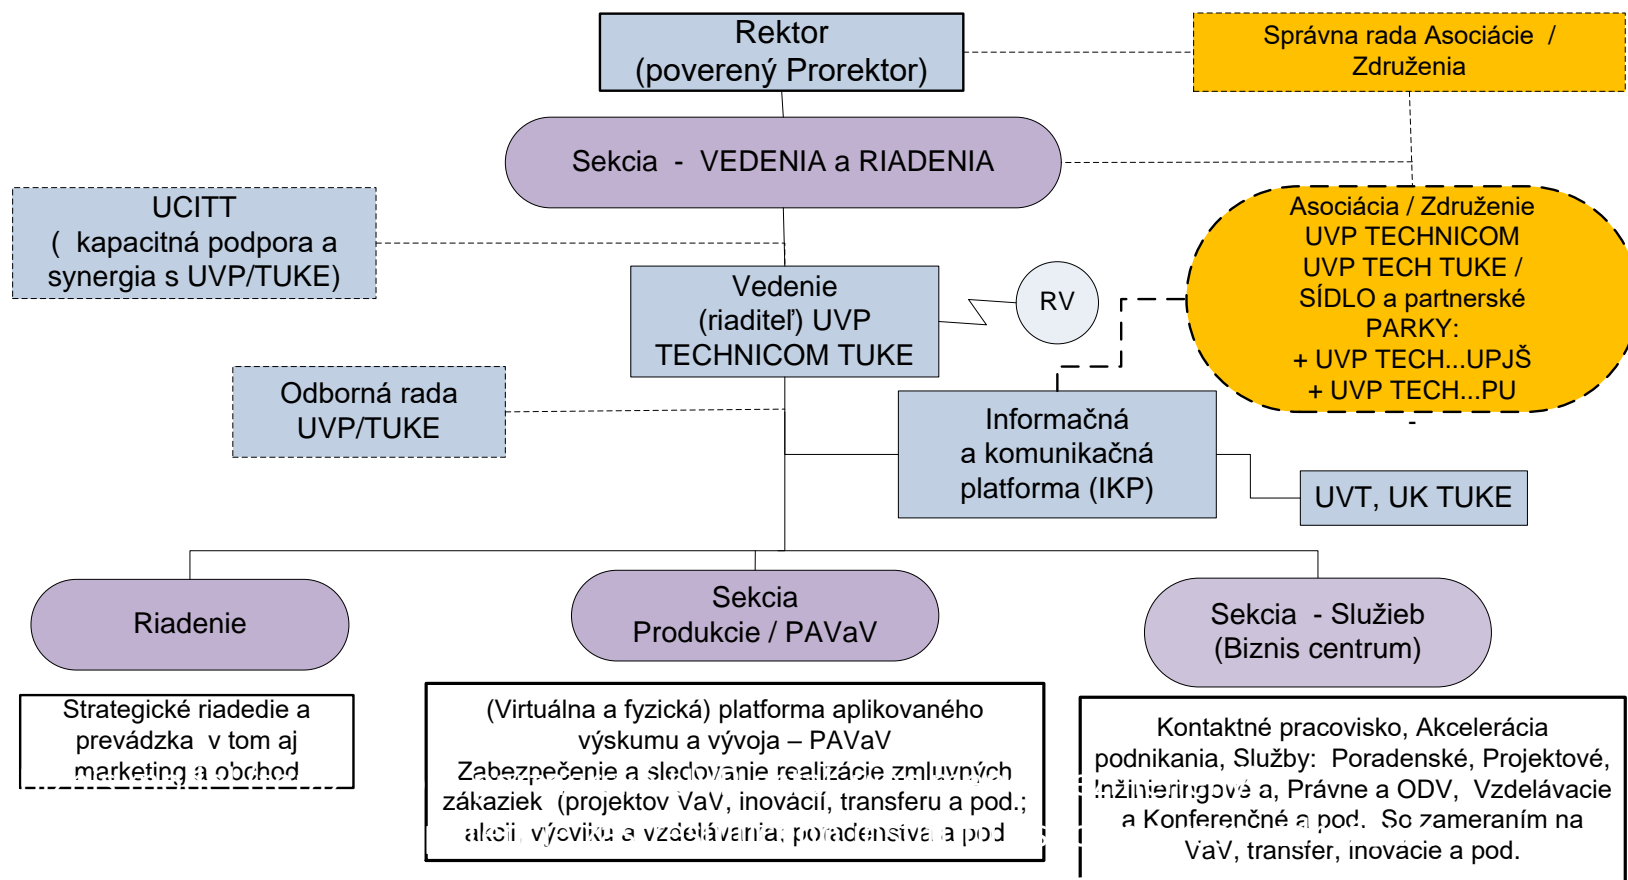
Rektor
(poverený Prorektor)

Správna rada Asociácie / Združenia

Sekcia - VEDENIA a RIADENIA

UCITT
( kapacitná podpora a synergia s UVP/TUKE)

Asociácia / Združenie
UVP TECHNICOM
UVP TECH TUKE /
SÍDLO a partnerské PARKY:
+ UVP TECH...UPJŠ
+ UVP TECH...PU

Vedenie
(riaditeľ) UVP
TECHNICOM TUKE

RV

Odborná rada
UVP/TUKE

Informačná
a komunikačná
platforma (IKP)

UVT, UK TUKE

Riadenie

Sekcia
Produkcie / PAVaV

Sekcia - Služieb
(Biznis centrum)

Strategické riadedie a prevádzka v tom aj marketing a obchod

(Virtuálna a fyzická) platforma aplikovaného výskumu a vývoja – PAVaV
Zabezpečenie a sledovanie realizácie zmluvných zákaziek (projektov VaV, inovácií, transferu a pod.; akcií, výcviku a vzdelávania, poradenstva a pod

Kontaktné pracovisko, Akcelerácia podnikania, Služby: Poradenské, Projektové, Inžinieringové a, Právne a ODV, Vzdelávacie a Konferenčné a pod. So zameraním na VaV, transfer, inovácie a pod.